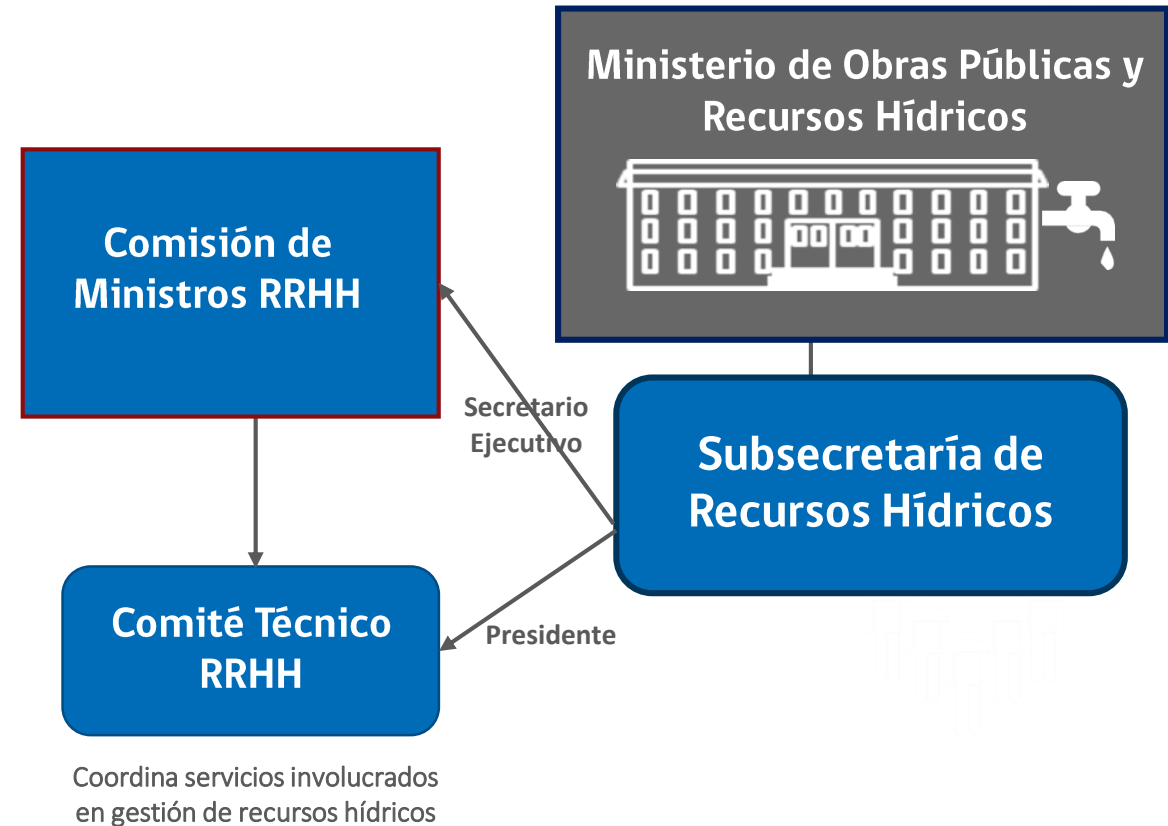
Ministerio de Obras Públicas y Recursos Hídricos

Comisión de Ministros RRHH

Secretario Ejecutivo

Subsecretaría de Recursos Hídricos

Comité Técnico RRHH

Presidente

Coordina servicios involucrados en gestión de recursos hídricos